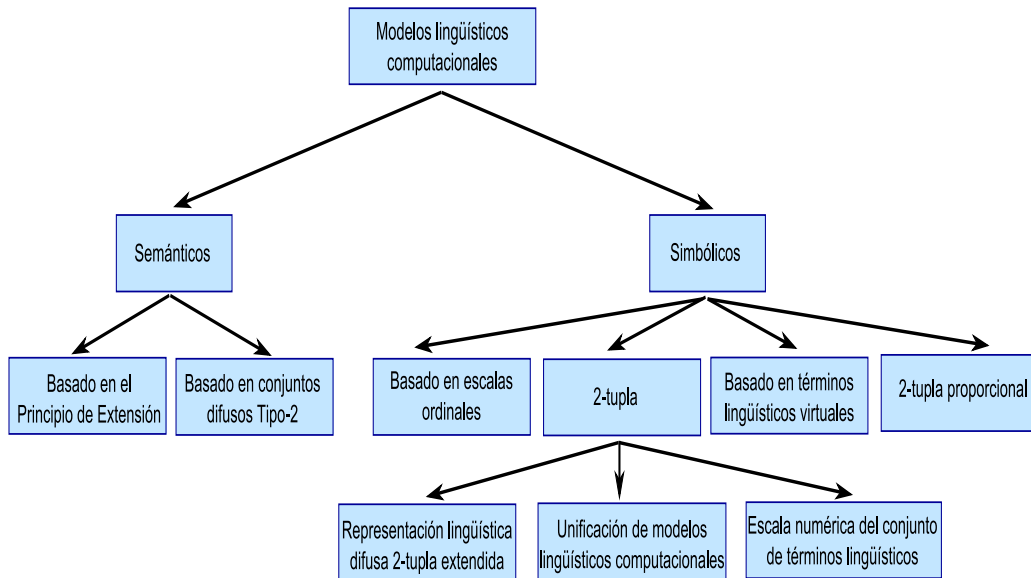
Modelos lingüísticos computacionales

Semánticos

Simbólicos

Basado en el Principio de Extensión

Basado en conjuntos difusos Tipo-2

Basado en escalas ordinales

2-tupla

Basado en términos lingüísticos virtuales

2-tupla proporcional

Representación lingüística difusa 2-tupla extendida

Unificación de modelos lingüísticos computacionales

Escala numérica del conjunto de términos lingüísticos